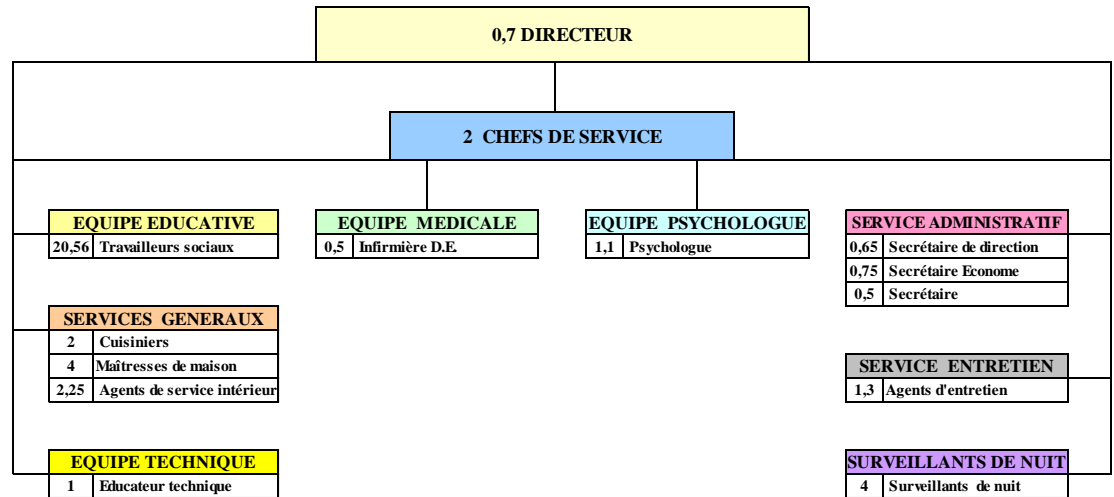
0,7 DIRECTEUR

2 CHEFS DE SERVICE

EQUIPE EDUCATIVE

| 20,56 | Travailleurs sociaux |
|---|---|

EQUIPE MEDICALE

| 0,5 | Infirmière D.E. |
|---|---|

EQUIPE PSYCHOLOGUE

| 1,1 | Psychologue |
|---|---|

SERVICE ADMINISTRATIF

| 0,65 | Secrétaire de direction |
|---|---|
| 0,75 | Secrétaire Econome |
| 0,5 | Secrétaire |

SERVICES GENERAUX

| 2 | Cuisiniers |
|---|---|
| 4 | Maîtresses de maison |
| 2,25 | Agents de service intérieur |

SERVICE ENTRETIEN

| 1,3 | Agents d'entretien |
|---|---|

EQUIPE TECHNIQUE

| 1 | Educateur technique |
|---|---|

SURVEILLANTS DE NUIT

| 4 | Surveillants de nuit |
|---|---|